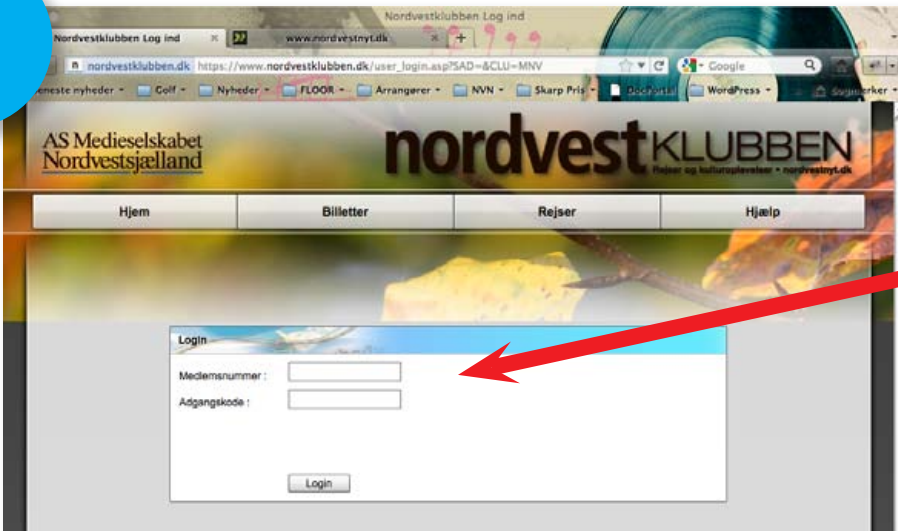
Nordvestklubben Log ind

Nordvestklubben Log ind

www.nordvestnyt.dk

nordvestklubben.dk https://www.nordvestklubben.dk/user_login.asp?SAD=&CLU=MNV

Google

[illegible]eneste nyheder Golf Nyheder FLOOR Arrangører NVN Skarp Pris Bogportal WordPress Bogmærker

AS Medieselskabet Nordvestsjælland

nordvestKLUBBEN

Rejser og kulturoplevelser • nordvestnyt.dk

Hjem

Billetter

Rejser

Hjælp

Login

Medlemsnummer :

Adgangskode :

Login